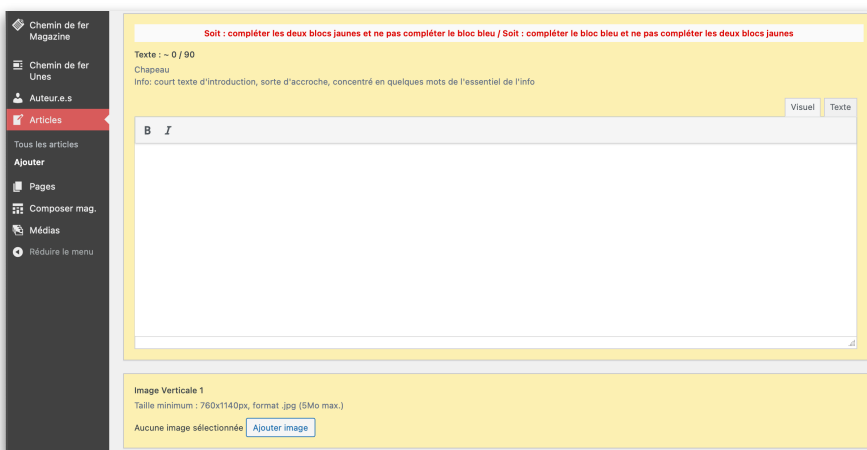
Chemin de fer Magazine

Chemin de fer Unes

Auteur.e.s

Articles

Tous les articles

Ajouter

Pages

Composer mag.

Médias

Réduire le menu

Soit : compléter les deux blocs jaunes et ne pas compléter le bloc bleu / Soit : compléter le bloc bleu et ne pas compléter les deux blocs jaunes

Texte : ~ 0 / 90

Chapeau
Info: court texte d'introduction, sorte d'accroche, concentré en quelques mots de l'essentiel de l'info

Visuel Texte

B I

Image Verticale 1

Taille minimum : 760x1140px, format .jpg (5Mo max.)

Aucune image sélectionnée Ajouter image